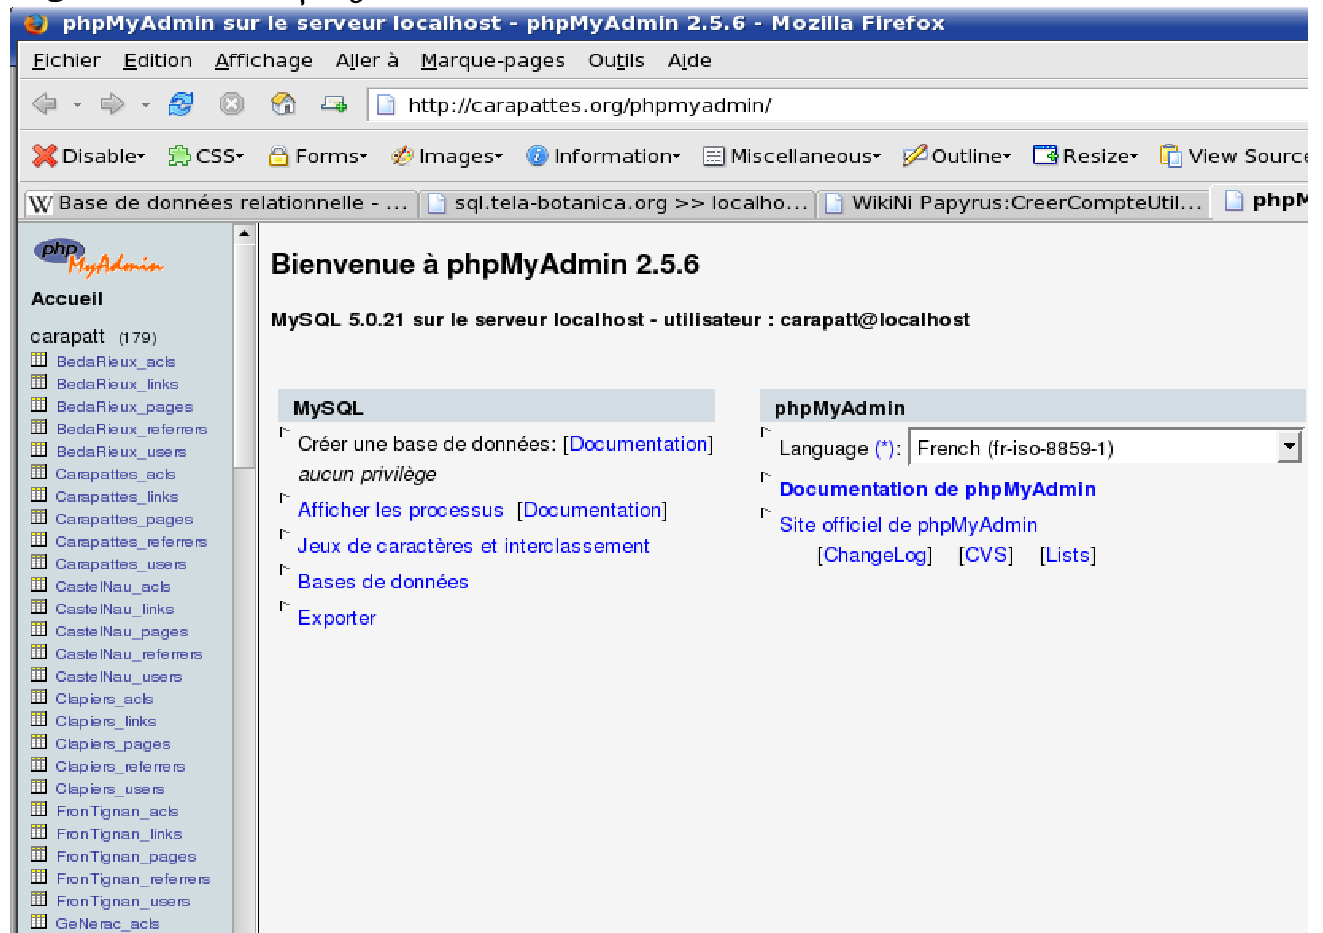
phpMyAdmin sur le serveur localhost - phpMyAdmin 2.5.6 - Mozilla Firefox

Fichier Edition Affichage Aller à Marque-pages Outils Aide

http://carapattes.org/phpmyadmin/

Disable CSS Forms Images Information Miscellaneous Outline Resize View Source

Base de données relationnelle - ... | sql.tela-botanica.org >> localho... | WikiNi Papyrus:CreerCompteUtil... | phpM

phpMyAdmin

Accueil

carapatt (179)
BedaRieux_acls
BedaRieux_links
BedaRieux_pages
BedaRieux_referrers
BedaRieux_users
Carapattes_acls
Carapattes_links
Carapattes_pages
Carapattes_referrers
Carapattes_users
CasteINau_acls
CasteINau_links
CasteINau_pages
CasteINau_referrers
CasteINau_users
Clapiers_acls
Clapiers_links
Clapiers_pages
Clapiers_referrers
Clapiers_users
FronTignan_acls
FronTignan_links
FronTignan_pages
FronTignan_referrers
FronTignan_users
GeNerac_acls

Bienvenue à phpMyAdmin 2.5.6

MySQL 5.0.21 sur le serveur localhost - utilisateur : carapatt@localhost

MySQL

Créer une base de données: [Documentation]
aucun privilège

Afficher les processus [Documentation]

Jeux de caractères et interclassement

Bases de données

Exporter

phpMyAdmin

Language (*): French (fr-iso-8859-1)

Documentation de phpMyAdmin

Site officiel de phpMyAdmin
[ChangeLog] [CVS] [Lists]